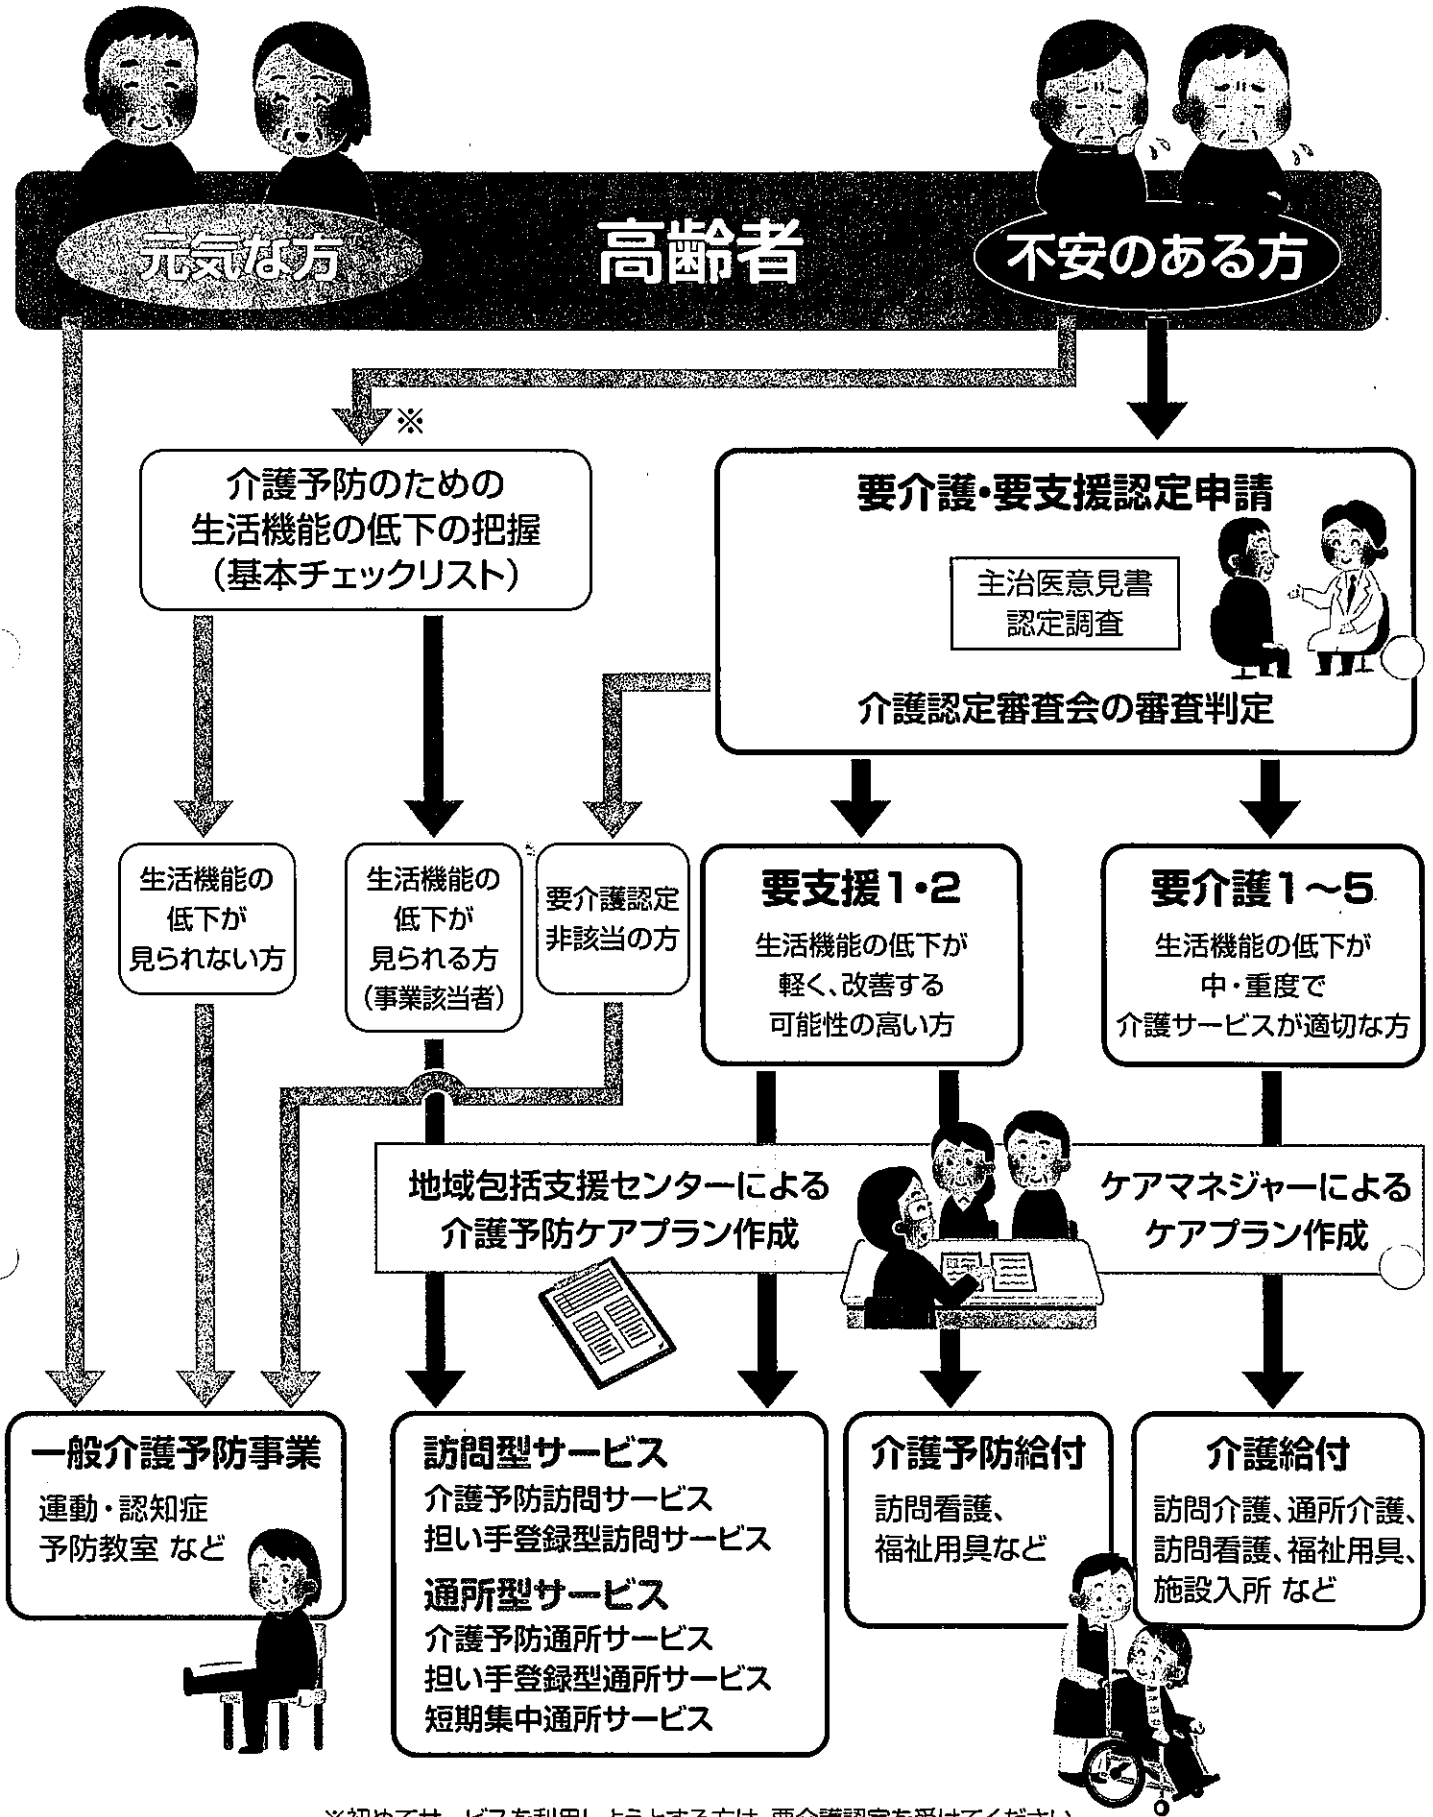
元気な方

高齢者

不安のある方

※

介護予防のための生活機能の低下の把握（基本チェックリスト）

要介護・要支援認定申請

主治医意見書
認定調査

介護認定審査会の審査判定

生活機能の低下が見られない方

生活機能の低下が見られる方（事業該当者）

要介護認定非該当の方

要支援1・2
生活機能の低下が軽く、改善する可能性の高い方

要介護1～5
生活機能の低下が中・重度で介護サービスが適切な方

地域包括支援センターによる介護予防ケアプラン作成

ケアマネジャーによるケアプラン作成

一般介護予防事業
運動・認知症予防教室 など

訪問型サービス
介護予防訪問サービス
担い手登録型訪問サービス
通所型サービス
介護予防通所サービス
担い手登録型通所サービス
短期集中通所サービス

介護予防給付
訪問看護、福祉用具など

介護給付
訪問介護、通所介護、訪問看護、福祉用具、施設入所 など

※初めてサ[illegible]ビスを利用しようとする方は、要介護認定を受けてください。